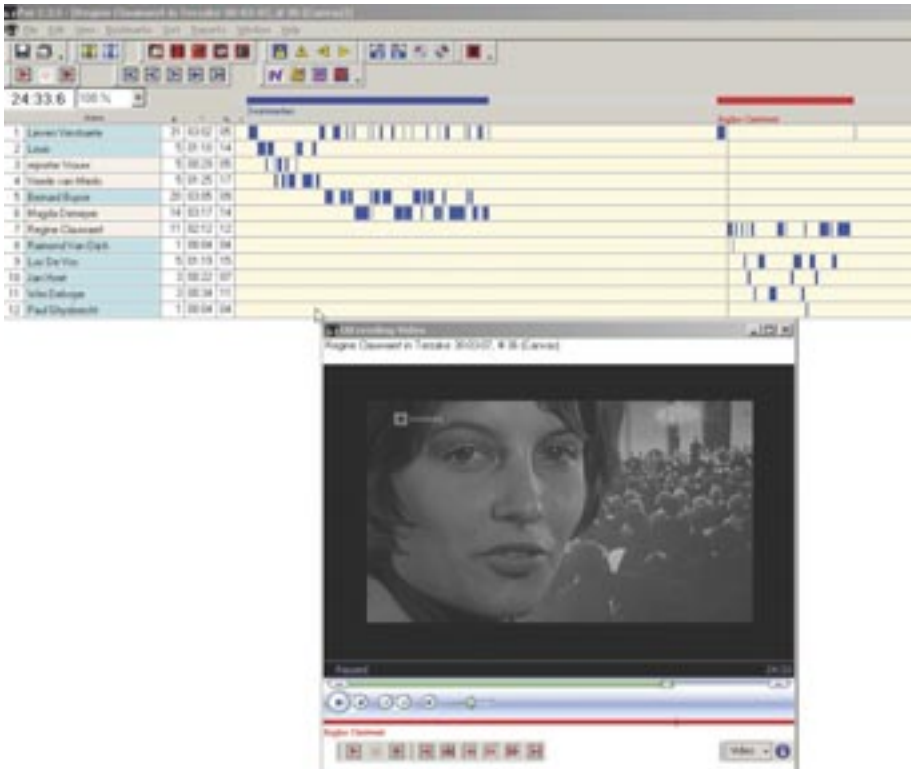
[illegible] [Regine Clauwaert in Tersake 30-03-07, # 36 (Canvas)]
File Edit View Bookmarks Sort Reports Window Help

24:33:6 100 %

| | | | | |
|---|---|---|---|---|
| 1 | Lieven Verstuele | 31 | 03:02 | 05 |
| 2 | Louis | 5 | 01:10 | 14 |
| 3 | reporter Vrouw | 5 | 00:29 | 05 |
| 4 | Veerle van Mierlo | 5 | 01:25 | 17 |
| 5 | Bernard Buyse | 20 | 03:05 | 09 |
| 6 | Magda Demeyer | 14 | 03:17 | 14 |
| 7 | Regine Clauwaert | 11 | 02:12 | 12 |
| 8 | Raimond Van Dijck | 1 | 00:04 | 04 |
| 9 | Luc De Vos | 5 | 01:15 | 15 |
| 10 | Jan Hoet | 3 | 00:22 | 07 |
| 11 | Wim Delvoye | 3 | 00:34 | 11 |
| 12 | Paul Ghysbrecht | 1 | 00:04 | 04 |

Regine Clauwaert

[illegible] Video
Regine Clauwaert in Tersake 30-03-07, # 36 (Canvas)

Paused 24:33

Regine Clauwaert

Video